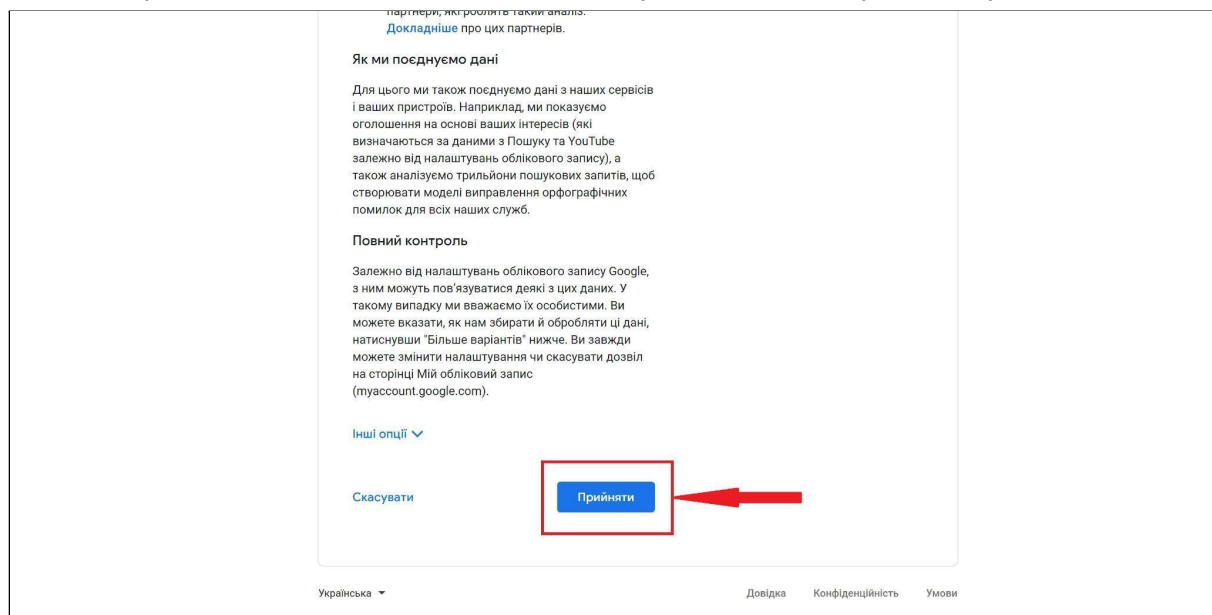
партнери, які роблять такий аналіз. Докладніше про цих партнерів.

Як ми поєднуємо дані

Для цього ми також поєднуємо дані з наших сервісів і ваших пристроїв. Наприклад, ми показуємо оголошення на основі ваших інтересів (які визначаються за даними з Пошуку та YouTube залежно від налаштувань облікового запису), а також аналізуємо трильйони пошукових запитів, щоб створювати моделі виправлення орфографічних помилок для всіх наших служб.

Повний контроль

Залежно від налаштувань облікового запису Google, з ним можуть пов'язуватися деякі з цих даних. У такому випадку ми вважаємо їх особистими. Ви можете вказати, як нам збирати й обробляти ці дані, натиснувши "Більше варіантів" нижче. Ви завжди можете змінити налаштування чи скасувати дозвіл на сторінці Мій обліковий запис (myaccount.google.com).

Інші опції

Скасувати

Прийняти

Українська

Довідка Конфіденційність Умови